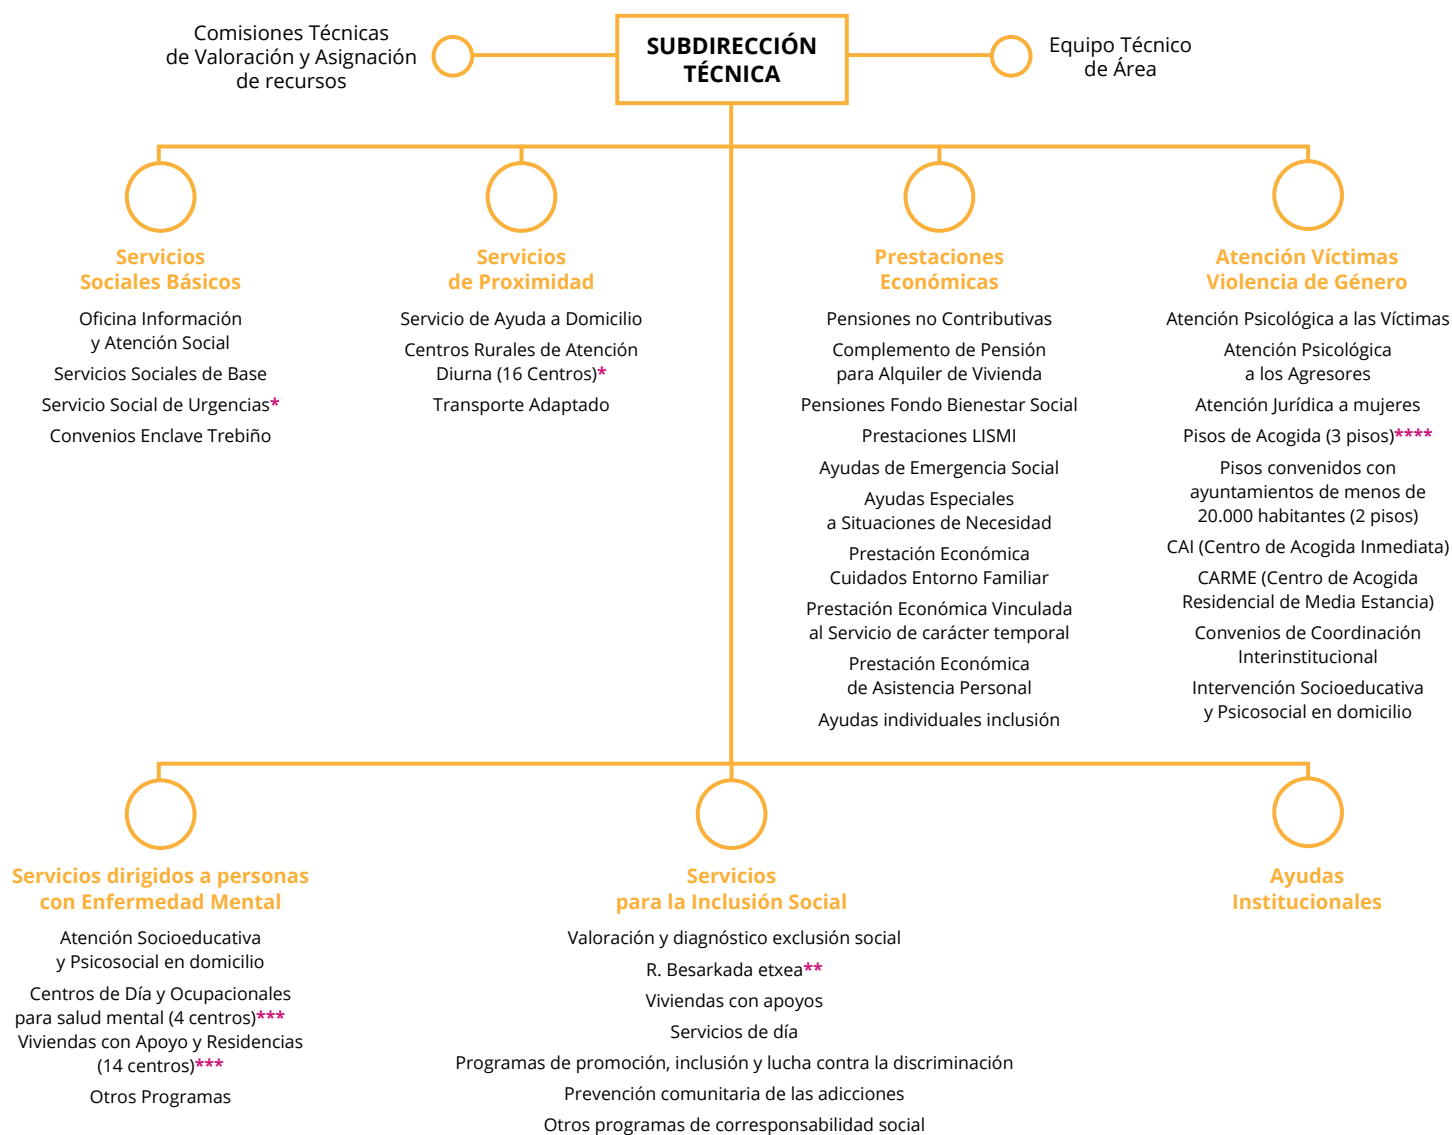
Comisiones Técnicas de Valoración y Asignación de recursos

SUBDIRECCIÓN TÉCNICA

Equipo Técnico de Área

Servicios Sociales Básicos

Oficina Información y Atención Social

Servicios Sociales de Base

Servicio Social de Urgencias*

Convenios Enclave Trebiño

Servicios de Proximidad

Servicio de Ayuda a Domicilio

Centros Rurales de Atención Diurna (16 Centros)*

Transporte Adaptado

Prestaciones Económicas

Pensiones no Contributivas

Complemento de Pensión para Alquiler de Vivienda

Pensiones Fondo Bienestar Social

Prestaciones LISMI

Ayudas de Emergencia Social

Ayudas Especiales a Situaciones de Necesidad

Prestación Económica Cuidados Entorno Familiar

Prestación Económica Vinculada al Servicio de carácter temporal

Prestación Económica de Asistencia Personal

Ayudas individuales inclusión

Atención Víctimas Violencia de Género

Atención Psicológica a las Víctimas

Atención Psicológica a los Agresores

Atención Jurídica a mujeres

Pisos de Acogida (3 pisos)****

Pisos convenidos con ayuntamientos de menos de 20.000 habitantes (2 pisos)

CAI (Centro de Acogida Inmediata)

CARME (Centro de Acogida Residencial de Media Estancia)

Convenios de Coordinación Interinstitucional

Intervención Socioeducativa y Psicosocial en domicilio

Servicios dirigidos a personas con Enfermedad Mental

Atención Socioeducativa y Psicosocial en domicilio

Centros de Día y Ocupacionales para salud mental (4 centros)***

Viviendas con Apoyo y Residencias (14 centros)***

Otros Programas

Servicios para la Inclusión Social

Valoración y diagnóstico exclusión social

R. Besarkada etxea**

Viviendas con apoyos

Servicios de día

Programas de promoción, inclusión y lucha contra la discriminación

Prevención comunitaria de las adicciones

Otros programas de corresponsabilidad social

Ayudas Institucionales